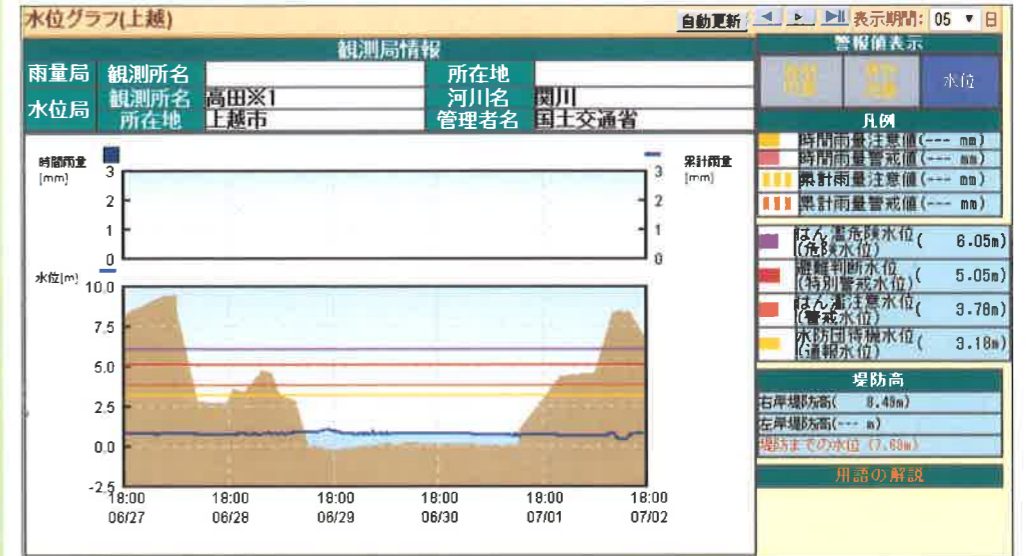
水位グラフ(上越)

自動更新 表示期間: 05 日

観測局情報

| 雨量局 | 観測所名 | | 所在地 | |
|---|---|---|---|---|
| 水位局 | 観測所名 | 高田※1 | 河川名 | 関川 |
| | 所在地 | 上越市 | 管理者名 | 国土交通省 |

警報値表示

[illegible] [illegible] 水位

凡例

時間雨量注意値(--- mm)
時間雨量警戒値(--- mm)
累計雨量注意値(--- mm)
累計雨量警戒値(--- mm)

はん濫危険水位(危険水位) ( 6.05m)
避難判断水位(特別警戒水位) ( 5.05m)
はん濫注意水位(警戒水位) ( 3.78m)
水防団待機水位(通報水位) ( 3.18m)

堤防高

右岸堤防高( 8.49m)
左岸堤防高(--- m)
堤防までの水位 (7.69m)

用語の解説

時間雨量 [mm]
3
2
1
0

累計雨量 [mm]
3
2
1
0

水位[m]
10.0
7.5
5.0
2.5
0.0
-2.5

18:00 06/27
18:00 06/28
18:00 06/29
18:00 06/30
18:00 07/01
18:00 07/02